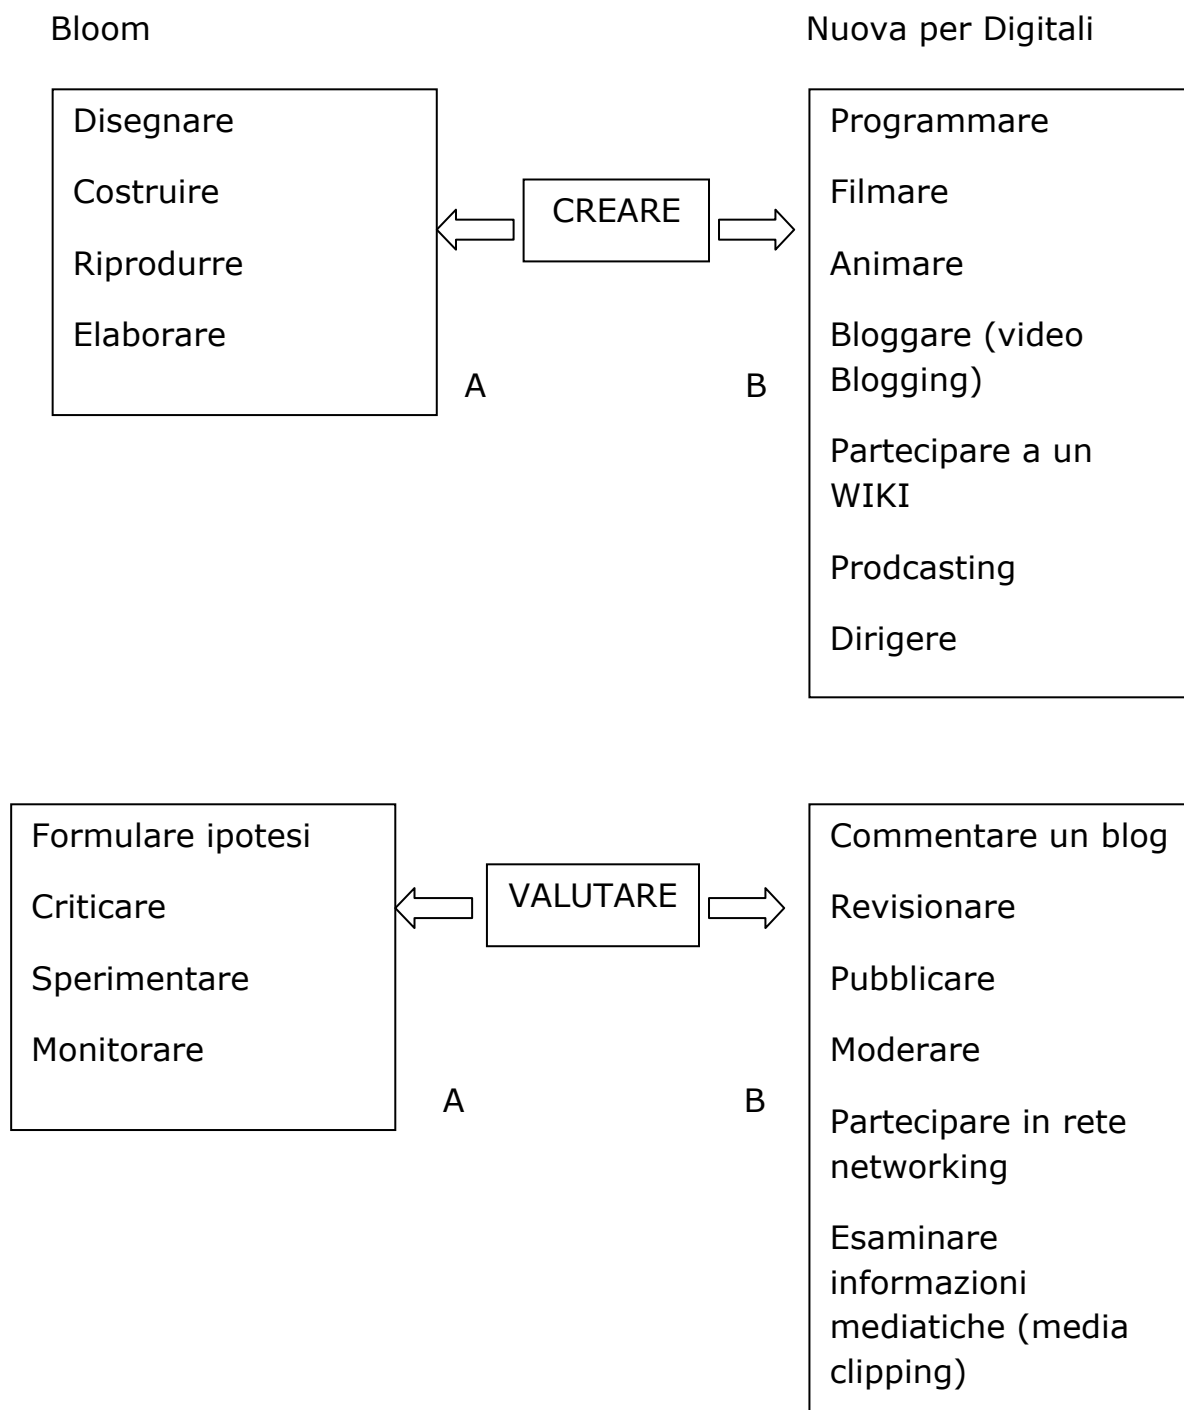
Bloom

Nuova per Digitali

Disegnare

Costruire

Riprodurre

Elaborare

CREARE

A

B

Programmare

Filmare

Animare

Bloggare (video Blogging)

Partecipare a un WIKI

Prodcasting

Dirigere

Formulare ipotesi

Criticare

Sperimentare

Monitorare

VALUTARE

A

B

Commentare un blog

Revisionare

Pubblicare

Moderare

Partecipare in rete networking

Esaminare informazioni mediatiche (media clipping)